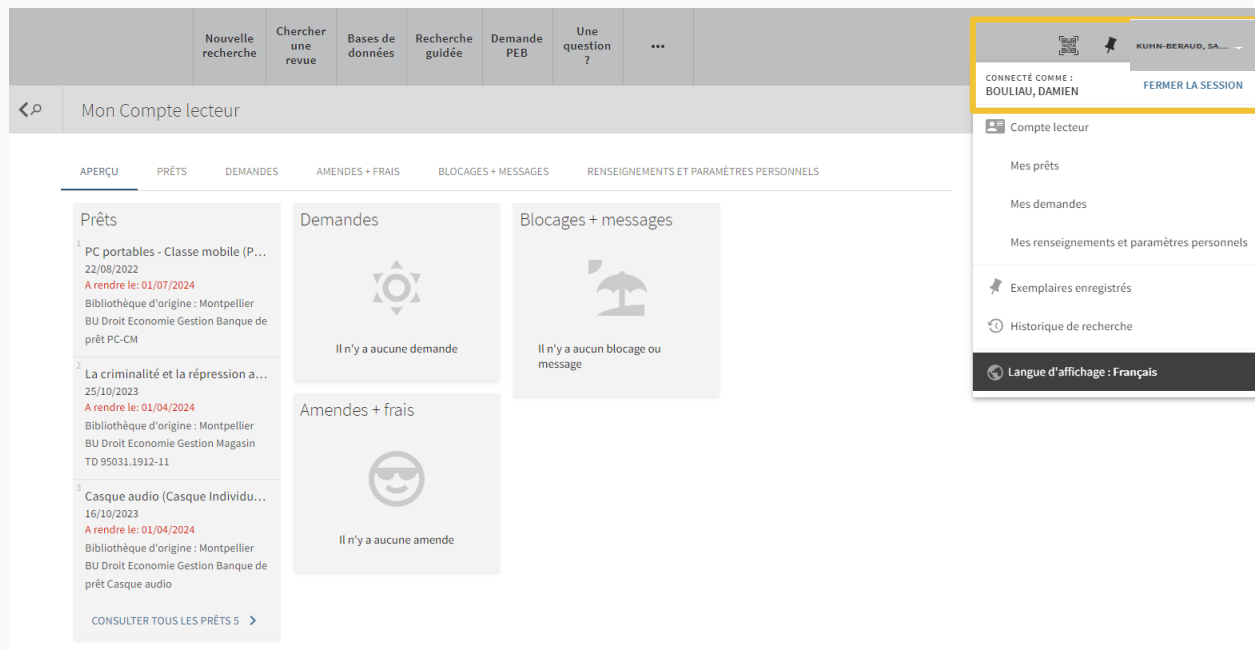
Nouvelle recherche
Chercher une revue
Bases de données
Recherche guidée
Demande PEB
Une question ?
...

KUHN-BERAUD, SA...
CONNECTÉ COMME :
BOULIAU, DAMIEN
FERMER LA SESSION

Compte lecteur
Mes prêts
Mes demandes
Mes renseignements et paramètres personnels
Exemplaires enregistrés
Historique de recherche
Langue d'affichage : Français

Mon Compte lecteur

APERÇU
PRÊTS
DEMANDES
AMENDES + FRAIS
BLOCAGES + MESSAGES
RENSEIGNEMENTS ET PARAMÈTRES PERSONNELS

Prêts

1
PC portables - Classe mobile (P...
22/08/2022
A rendre le: 01/07/2024
Bibliothèque d'origine : Montpellier BU Droit Economie Gestion Banque de prêt PC-CM

2
La criminalité et la répression a...
25/10/2023
A rendre le: 01/04/2024
Bibliothèque d'origine : Montpellier BU Droit Economie Gestion Magasin TD 95031.1912-11

3
Casque audio (Casque Individu...
16/10/2023
A rendre le: 01/04/2024
Bibliothèque d'origine : Montpellier BU Droit Economie Gestion Banque de prêt Casque audio

CONSULTER TOUS LES PRÊTS 5

Demandes
Il n'y a aucune demande

Amendes + frais
Il n'y a aucune amende

Blocages + messages
Il n'y a aucun blocage ou message